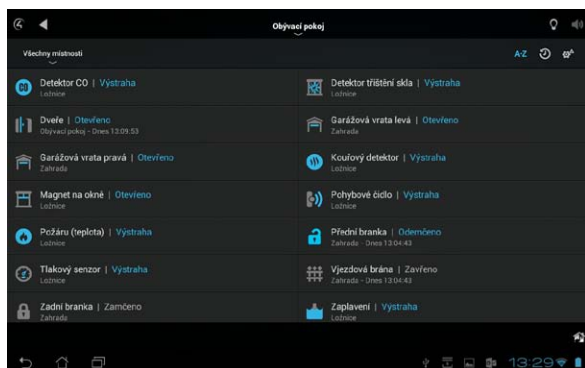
Obývací pokoj

Všechny místnosti

A-Z

Detektor CO | Výstraha
Ložnice

Detektor tříštění skla | Výstraha
Ložnice

Dveře | Otevřeno
Obývací pokoj - Dnes 13:09:53

Garážová vrata levá | Otevřeno
Zahrada

Garážová vrata pravá | Otevřeno
Zahrada

Kouřový detektor | Výstraha
Ložnice

Magnet na okně | Otevřeno
Ložnice

Pohybové čidlo | Výstraha
Ložnice

Požáru (teplota) | Výstraha
Ložnice

Přední branka | Odemčeno
Zahrada - Dnes 13:04:43

Tlakový senzor | Výstraha
Ložnice

Vjezdová brána | Zavřeno
Zahrada - Dnes 13:04:43

Zadní branka | Zamčeno
Zahrada

Zaplavení | Výstraha
Ložnice

13:29